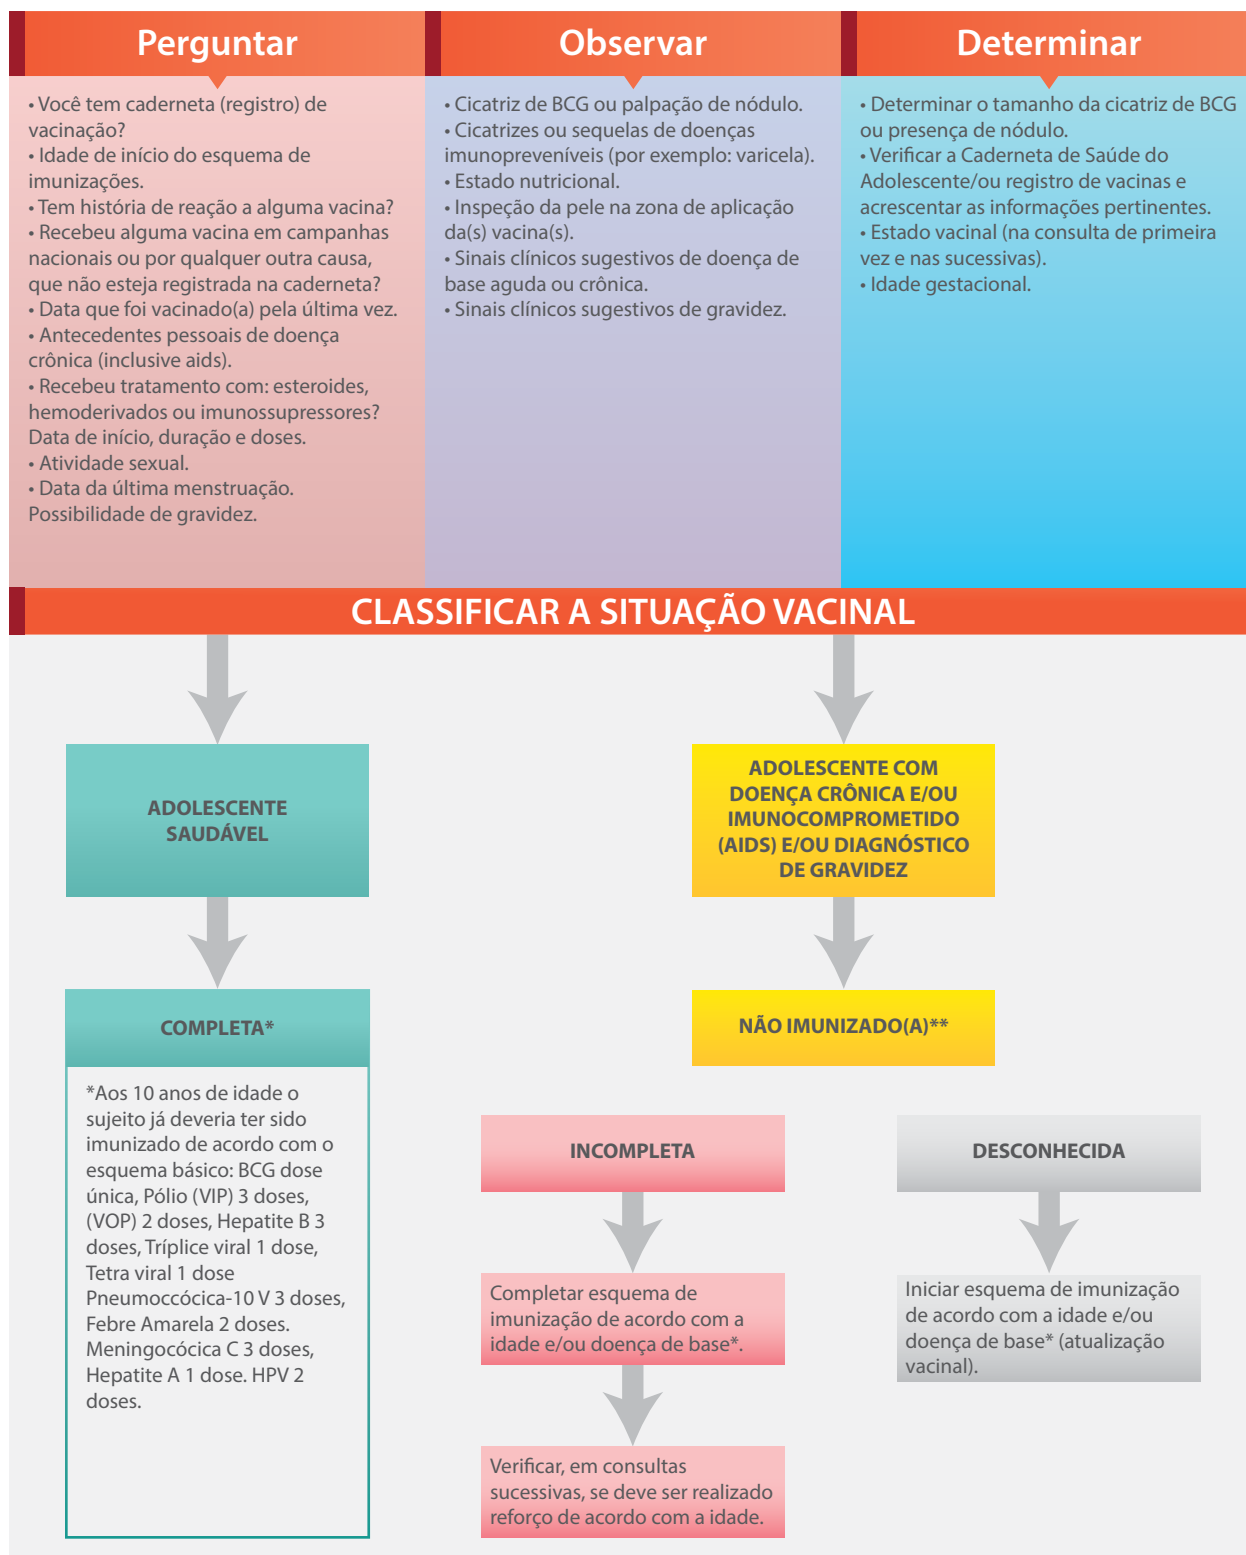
Perguntar

• Você tem caderneta (registro) de vacinação?
• Idade de início do esquema de imunizações.
• Tem história de reação a alguma vacina?
• Recebeu alguma vacina em campanhas nacionais ou por qualquer outra causa, que não esteja registrada na caderneta?
• Data que foi vacinado(a) pela última vez.
• Antecedentes pessoais de doença crônica (inclusive aids).
• Recebeu tratamento com: esteroides, hemoderivados ou imunossupressores? Data de início, duração e doses.
• Atividade sexual.
• Data da última menstruação. Possibilidade de gravidez.

Observar

• Cicatriz de BCG ou palpação de nódulo.
• Cicatrizes ou sequelas de doenças imunopreveníveis (por exemplo: varicela).
• Estado nutricional.
• Inspeção da pele na zona de aplicação da(s) vacina(s).
• Sinais clínicos sugestivos de doença de base aguda ou crônica.
• Sinais clínicos sugestivos de gravidez.

Determinar

• Determinar o tamanho da cicatriz de BCG ou presença de nódulo.
• Verificar a Caderneta de Saúde do Adolescente/ou registro de vacinas e acrescentar as informações pertinentes.
• Estado vacinal (na consulta de primeira vez e nas sucessivas).
• Idade gestacional.

CLASSIFICAR A SITUAÇÃO VACINAL

ADOLESCENTE SAUDÁVEL

COMPLETA*

*Aos 10 anos de idade o sujeito já deveria ter sido imunizado de acordo com o esquema básico: BCG dose única, Pólio (VIP) 3 doses, (VOP) 2 doses, Hepatite B 3 doses, Tríplice viral 1 dose, Tetra viral 1 dose Pneumoccócica-10 V 3 doses, Febre Amarela 2 doses. Meningocócica C 3 doses, Hepatite A 1 dose. HPV 2 doses.

ADOLESCENTE COM DOENÇA CRÔNICA E/OU IMUNOCOMPROMETIDO (AIDS) E/OU DIAGNÓSTICO DE GRAVIDEZ

NÃO IMUNIZADO(A)**

INCOMPLETA

Completar esquema de imunização de acordo com a idade e/ou doença de base*.

Verificar, em consultas sucessivas, se deve ser realizado reforço de acordo com a idade.

DESCONHECIDA

Iniciar esquema de imunização de acordo com a idade e/ou doença de base* (atualização vacinal).